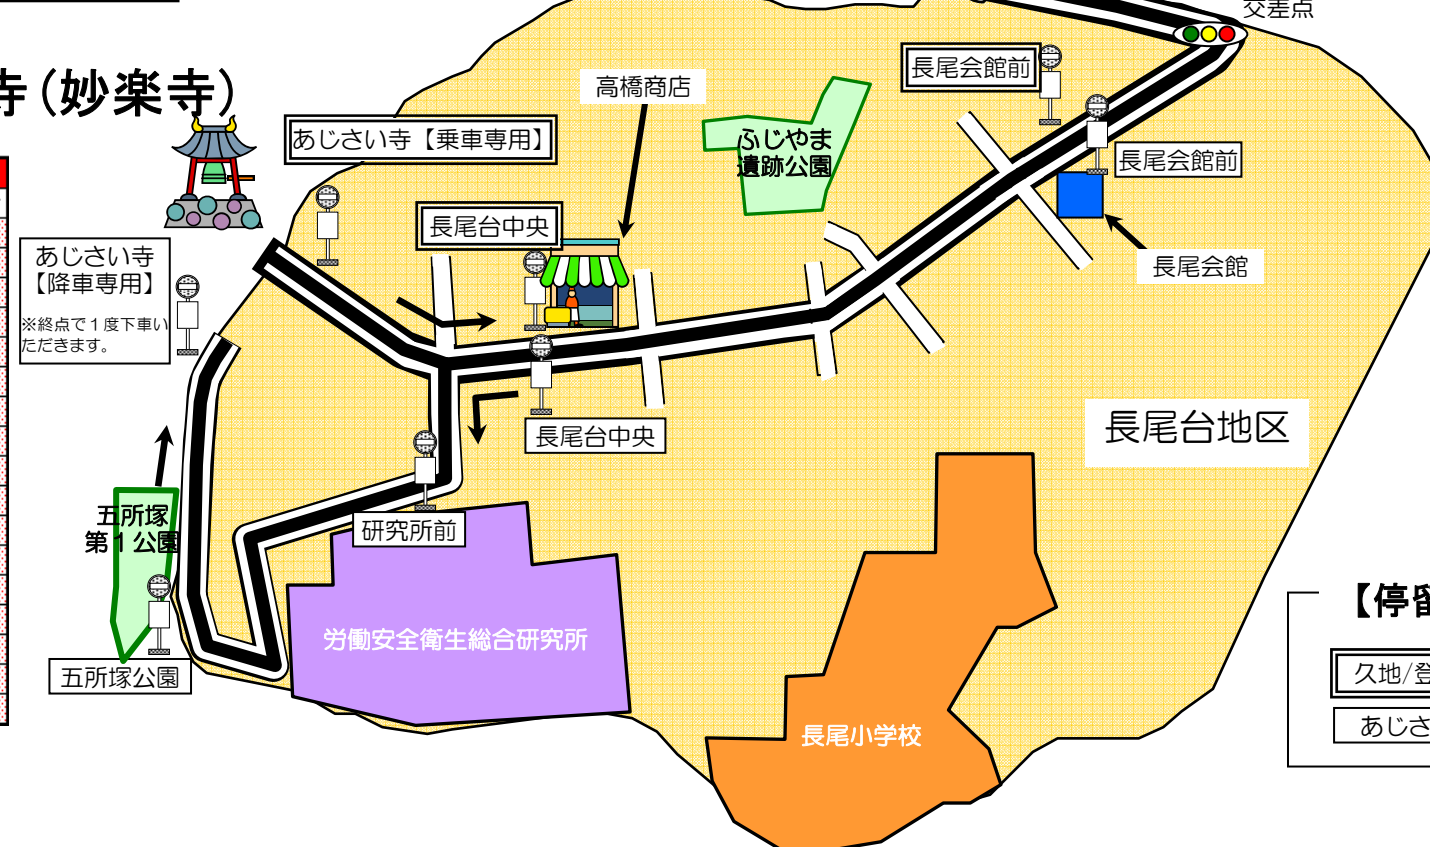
寺（妙楽寺）

交差点

高橋商店

長尾会館前

あじさい寺【乗車専用】

ふじやま遺跡公園

長尾会館前

長尾台中央

あじさい寺【降車専用】

※終点で１度下車いただきます。

長尾会館

長尾台中央

長尾台地区

五所塚第１公園

研究所前

労働安全衛生総合研究所

【停留

久地/登

あじさ

五所塚公園

長尾小学校